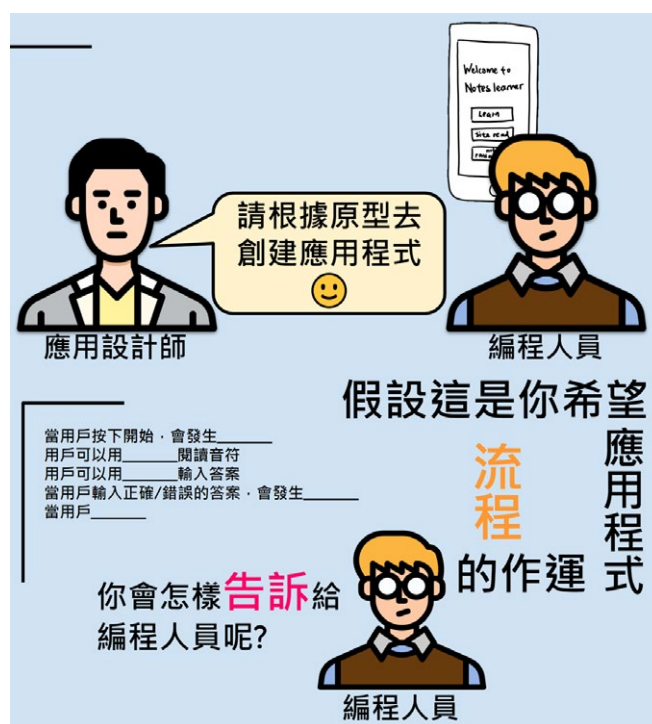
Welcome to Notes learner

Learn

Site read

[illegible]

請根據原型去創建應用程式

應用設計師

編程人員

假設這是你希望應用程式流程的作運

當用戶按下開始，會發生\_\_\_\_\_\_
用戶可以用\_\_\_\_\_\_閱讀音符
用戶可以用\_\_\_\_\_\_輸入答案
當用戶輸入正確/錯誤的答案，會發生\_\_\_\_\_\_
當用戶\_\_\_\_\_\_

你會怎樣告訴給編程人員呢?

編程人員